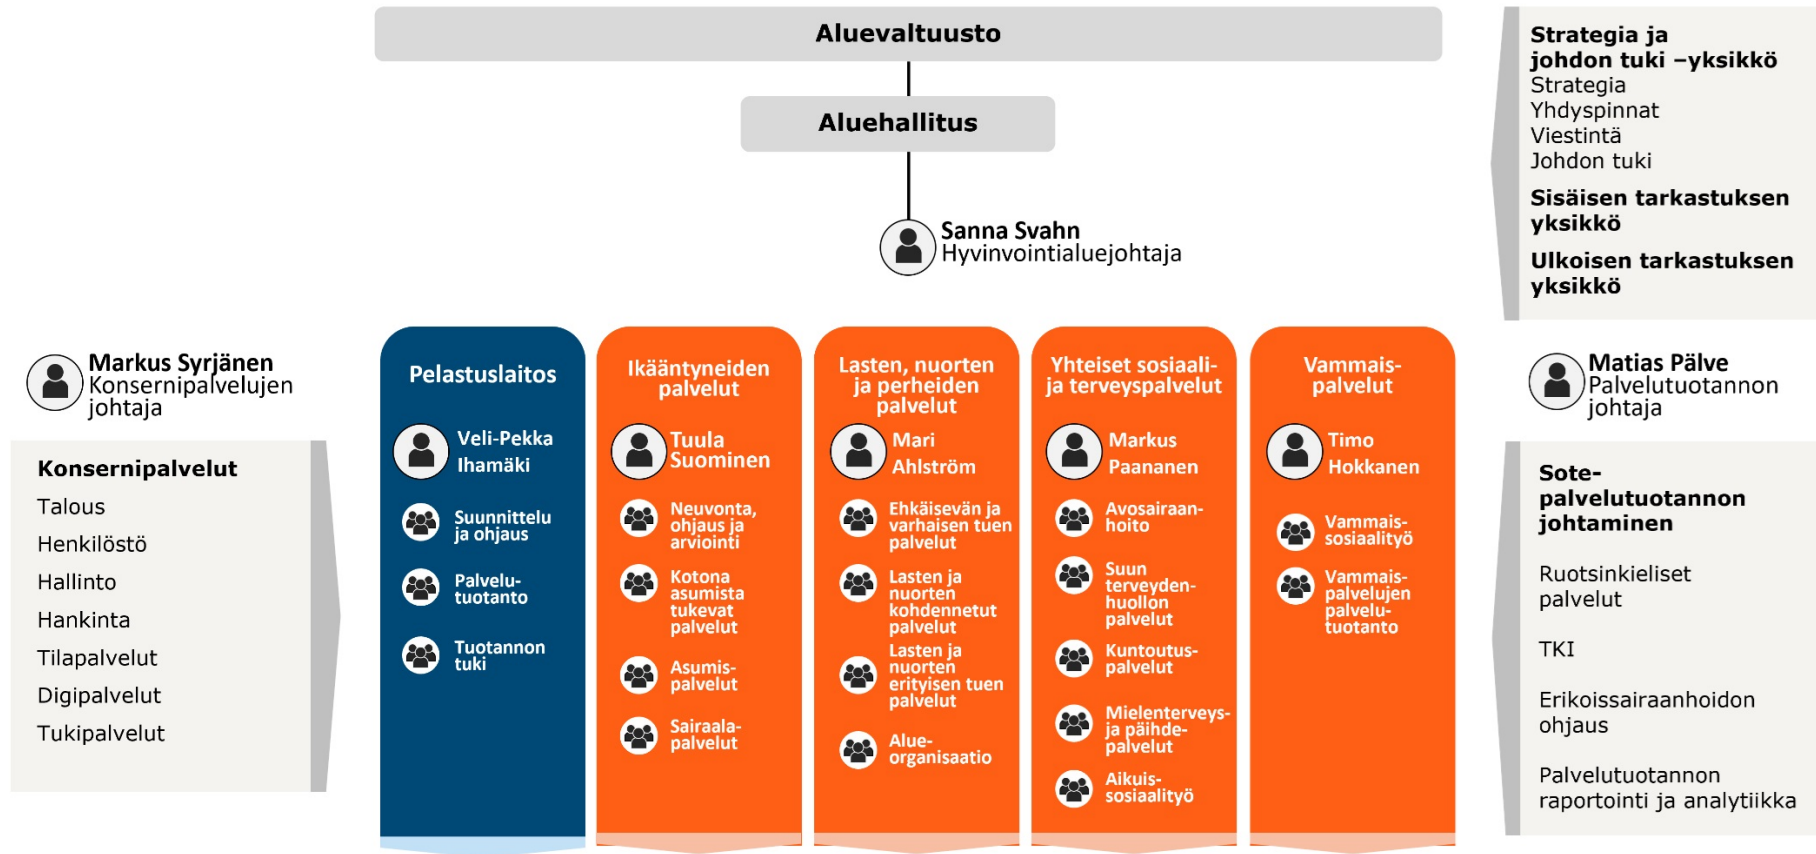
Aluevaltuusto

Aluehallitus

Sanna Svahn
Hyvinvointialuejohtaja

Strategia ja johdon tuki –yksikkö
Strategia
Yhdyspinnat
Viestintä
Johdon tuki

Sisäisen tarkastuksen yksikkö

Ulkoisen tarkastuksen yksikkö

Markus Syrjänen
Konsernipalvelujen johtaja

Konsernipalvelut
Talous
Henkilöstö
Hallinto
Hankinta
Tilapalvelut
Digipalvelut
Tukipalvelut

Pelastuslaitos
Veli-Pekka Ihamäki
Suunnittelu ja ohjaus
Palvelutuotanto
Tuotannon tuki

Ikääntyneiden palvelut
Tuula Suominen
Neuvonta, ohjaus ja arviointi
Kotona asumista tukevat palvelut
Asumispalvelut
Sairaalapalvelut

Lasten, nuorten ja perheiden palvelut
Mari Ahlström
Ehkäisevän ja varhaisen tuen palvelut
Lasten ja nuorten kohdennetut palvelut
Lasten ja nuorten erityisen tuen palvelut
Alueorganisaatio

Yhteiset sosiaali- ja terveyspalvelut
Markus Paananen
Avosairaanhoito
Suun terveydenhuollon palvelut
Kuntoutuspalvelut
Mielenterveys- ja päihdepalvelut
Aikuissosiaalityö

Vammaispalvelut
Timo Hokkanen
Vammaissosiaalityö
Vammaispalvelujen palvelutuotanto

Matias Pälve
Palvelutuotannon johtaja

Sote-palvelutuotannon johtaminen

Ruotsinkieliset palvelut

TKI

Erikoissairaanhoidon ohjaus

Palvelutuotannon raportointi ja analytiikka